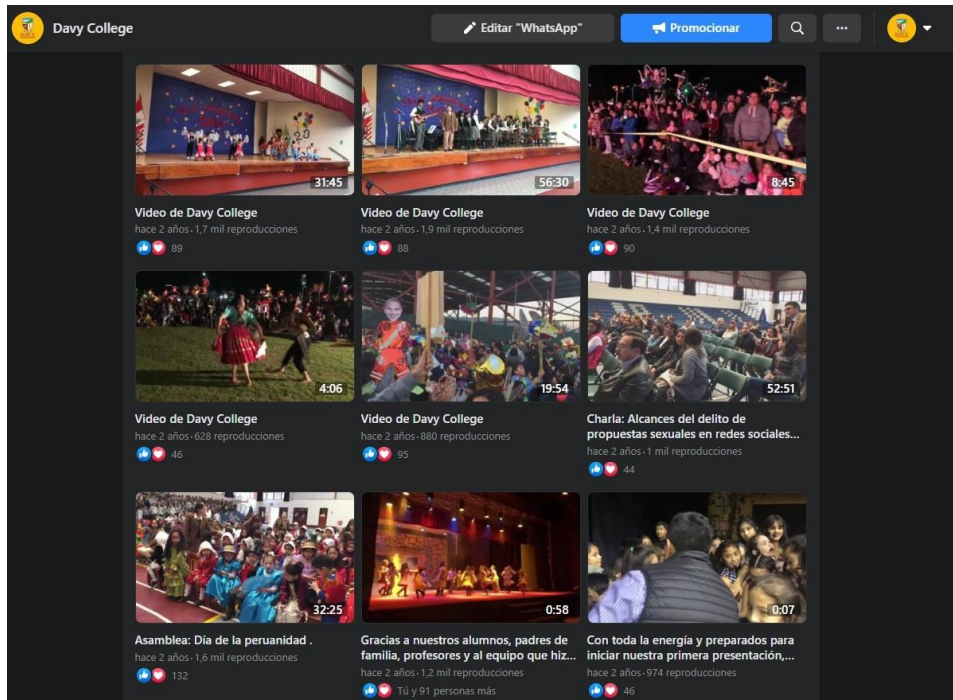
Davy College

Editar "WhatsApp"

Promocionar

31:45

Video de Davy College

hace 2 años · 1,7 mil reproducciones

89

56:30

Video de Davy College

hace 2 años · 1,9 mil reproducciones

88

8:45

Video de Davy College

hace 2 años · 1,4 mil reproducciones

90

4:06

Video de Davy College

hace 2 años · 628 reproducciones

46

19:54

Video de Davy College

hace 2 años · 880 reproducciones

95

52:51

Charla: Alcances del delito de propuestas sexuales en redes sociales...

hace 2 años · 1 mil reproducciones

44

32:25

Asamblea: Día de la peruanidad .

hace 2 años · 1,6 mil reproducciones

132

0:58

Gracias a nuestros alumnos, padres de familia, profesores y al equipo que hiz...

hace 2 años · 1,2 mil reproducciones

Tú y 91 personas más

0:07

Con toda la energía y preparados para iniciar nuestra primera presentación,...

hace 2 años · 974 reproducciones

46